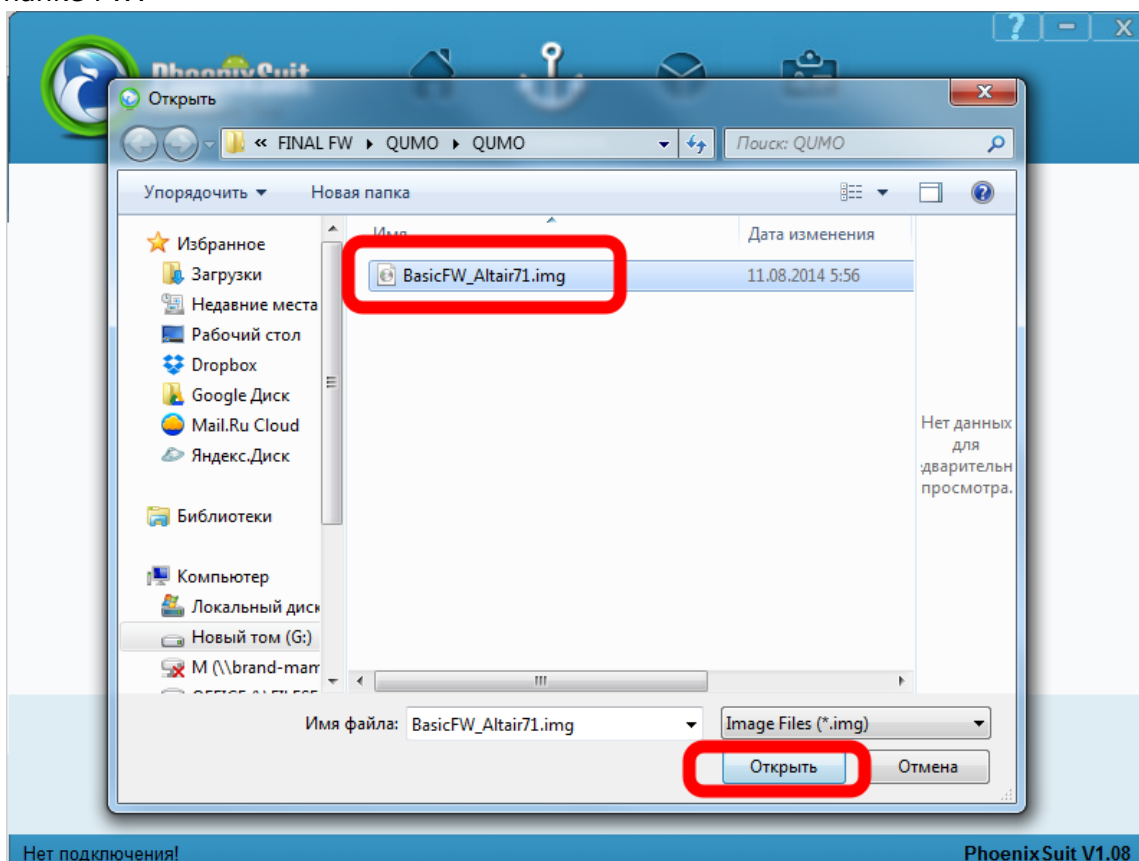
PhoenixSuit

Открыть

« FINAL FW ▸ QUMO ▸ QUMO

Поиск: QUMO

Упорядочить ▾ Новая папка

Избранное
Загрузки
Недавние места
Рабочий стол
Dropbox
Google Диск
Mail.Ru Cloud
Яндекс.Диск

Библиотеки

Компьютер
Локальный диск
Новый том (G:)
M (\\brand-mam

| Имя | Дата изменения |
|---|---|
| BasicFW_Altair71.img | 11.08.2014 5:56 |

Нет данных для дварительн просмотра.

Имя файла: BasicFW_Altair71.img

Image Files (*.img)

Открыть Отмена

Нет подключения!

PhoenixSuit V1.08